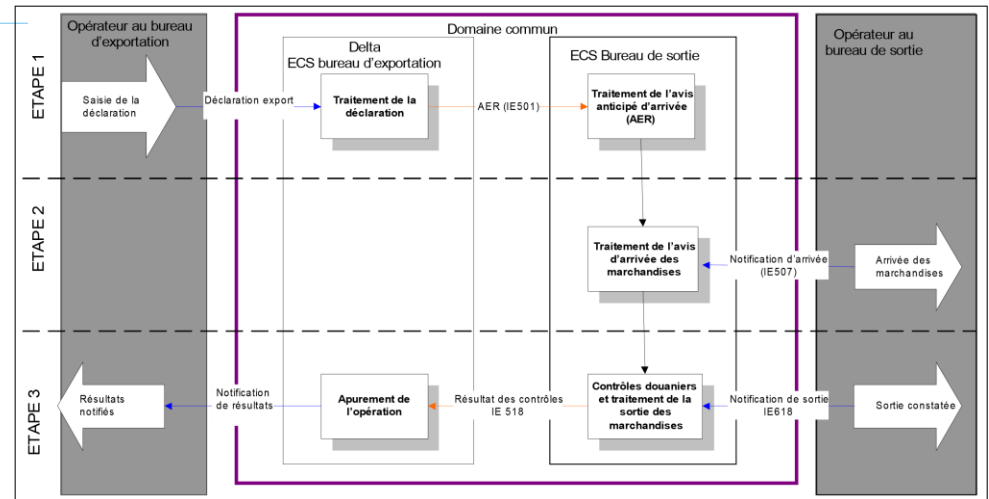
Opérateur au bureau d'exportation

Domaine commun

Delta
ECS bureau d'exportation

ECS Bureau de sortie

Opérateur au bureau de sortie

ETAPE 1

Saisie de la déclaration

Déclaration export

Traitement de la déclaration

AER (IE501)

Traitement de l'avis anticipé d'arrivée (AER)

ETAPE 2

Traitement de l'avis d'arrivée des marchandises

Notification d'arrivée (IE507)

Arrivée des marchandises

ETAPE 3

Résultats notifiés

Notification de résultats

Apurement de l'opération

Résultat des contrôles IE 518

Contrôles douaniers et traitement de la sortie des marchandises

Notification de sortie IE618

Sortie constatée